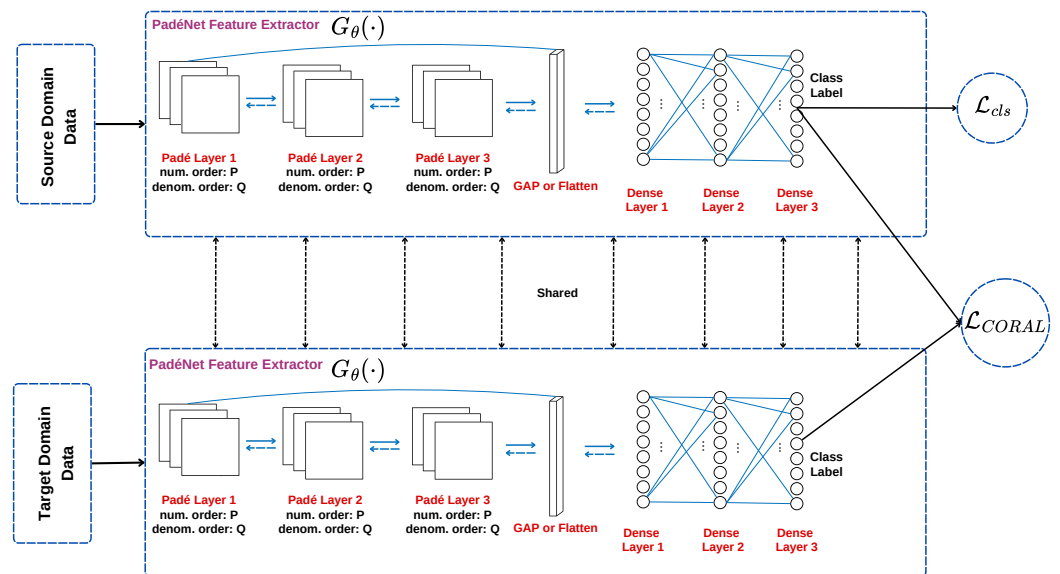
Source Domain Data

PadéNet Feature Extractor $G_{\theta}(\cdot)$

Padé Layer 1
num. order: P
denom. order: Q

Padé Layer 2
num. order: P
denom. order: Q

Padé Layer 3
num. order: P
denom. order: Q

GAP or Flatten

Dense Layer 1

Dense Layer 2

Dense Layer 3

Class Label

$\mathcal{L}_{cls}$

Shared

$\mathcal{L}_{CORAL}$

Target Domain Data

PadéNet Feature Extractor $G_{\theta}(\cdot)$

Padé Layer 1
num. order: P
denom. order: Q

Padé Layer 2
num. order: P
denom. order: Q

Padé Layer 3
num. order: P
denom. order: Q

GAP or Flatten

Dense Layer 1

Dense Layer 2

Dense Layer 3

Class Label